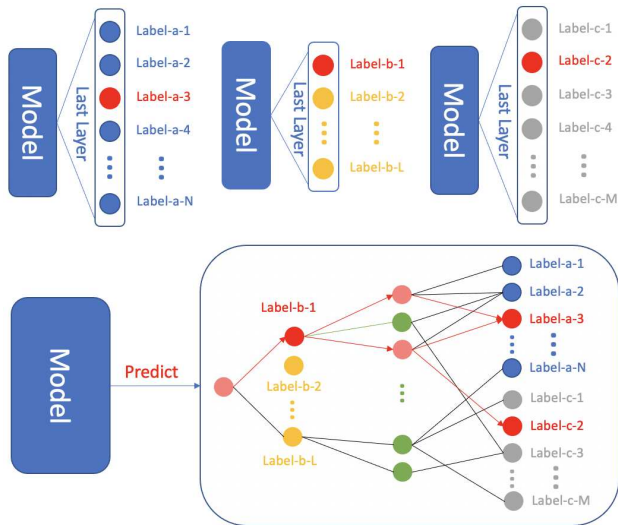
Model

Last Layer

Label-a-1

Label-a-2

Label-a-3

Label-a-4

Label-a-N

Model

Last Layer

Label-b-1

Label-b-2

Label-b-L

Model

Last Layer

Label-c-1

Label-c-2

Label-c-3

Label-c-4

Label-c-M

Model

Predict

Label-b-1

Label-b-2

Label-b-L

Label-a-1

Label-a-2

Label-a-3

Label-a-N

Label-c-1

Label-c-2

Label-c-3

Label-c-M